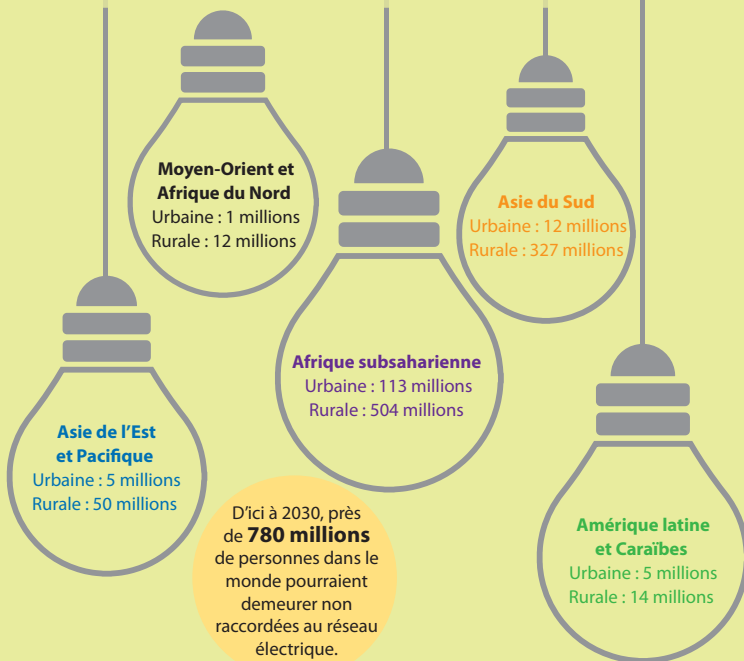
Moyen-Orient et Afrique du Nord
Urbaine : 1 millions
Rurale : 12 millions

Asie du Sud
Urbaine : 12 millions
Rurale : 327 millions

Afrique subsaharienne
Urbaine : 113 millions
Rurale : 504 millions

Asie de l'Est et Pacifique
Urbaine : 5 millions
Rurale : 50 millions

D'ici à 2030, près de **780 millions** de personnes dans le monde pourraient demeurer non raccordées au réseau électrique.

Amérique latine et Caraïbes
Urbaine : 5 millions
Rurale : 14 millions